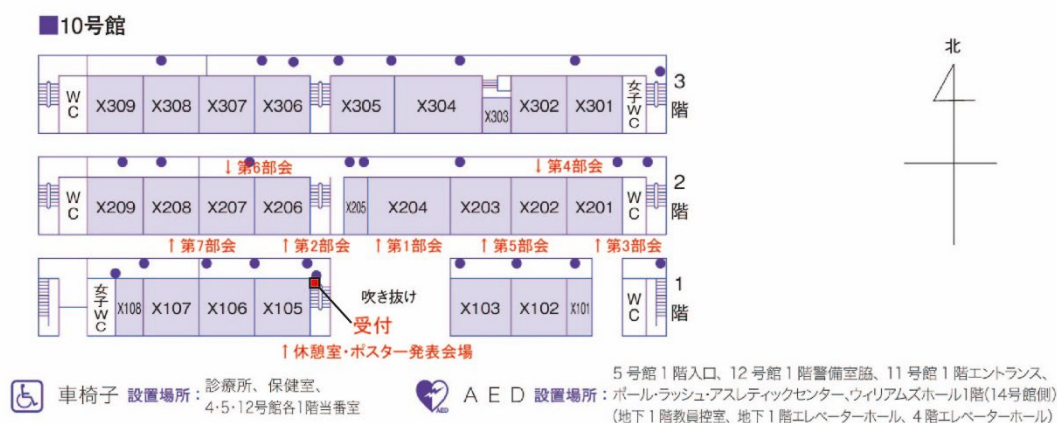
■10号館

北

W C | X309 | X308 | X307 | X306 | X305 | X304 | X303 | X302 | X301 | 女子 W C

3 階

↓第6部会　↓第4部会

W C | X209 | X208 | X207 | X206 | X205 | X204 | X203 | X202 | X201 | W C

2 階

↑第7部会　↑第2部会　↑第1部会　↑第5部会　↑第3部会

女子 W C | X108 | X107 | X106 | X105 | 吹き抜け | X103 | X102 | X101 | W C

受付

1 階

↑休憩室・ポスター発表会場

車椅子 設置場所：診療所、保健室、4・5・12号館各1階当番室

AED

A E D 設置場所：5号館1階入口、12号館1階警備室脇、11号館1階エントランス、ボール・ラッシュ・アスレティックセンター、ウィリアムズホール1階(14号館側)(地下1階教員控室、地下1階エレベーターホール、4階エレベーターホール)